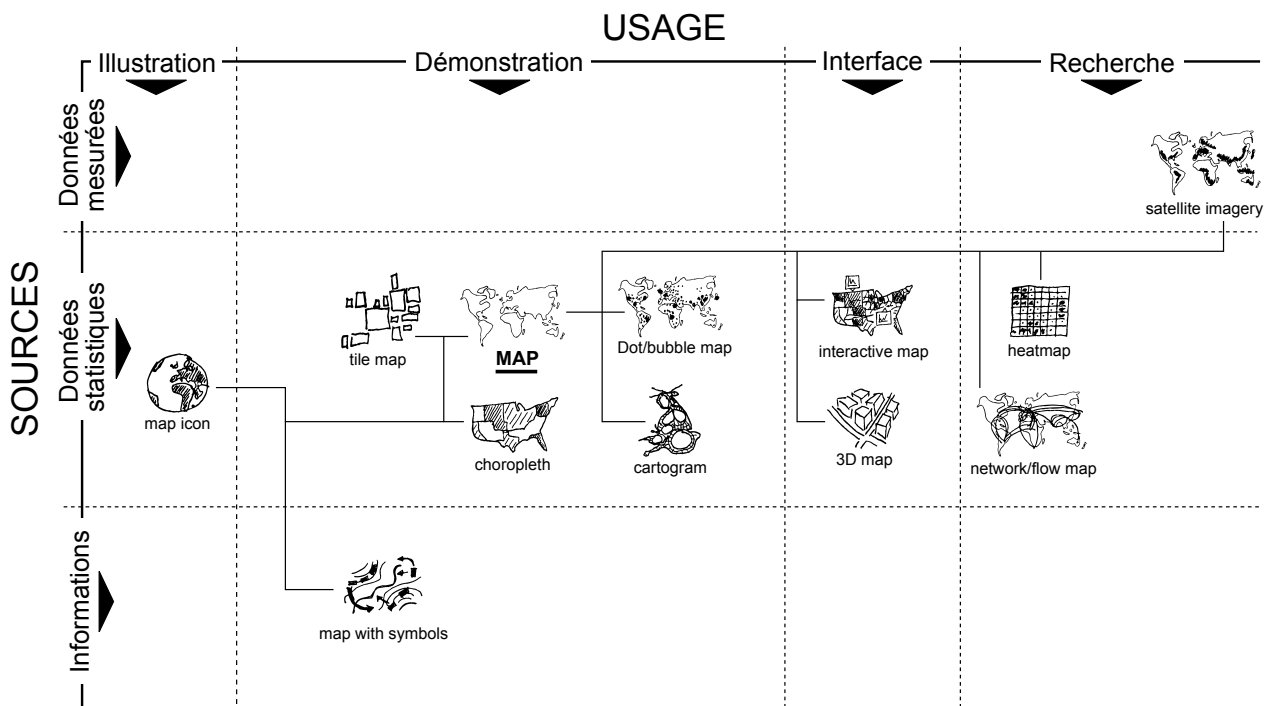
USAGE

Illustration

Démonstration

Interface

Recherche

SOURCES

Données mesurées

Données statistiques

Informations

satellite imagery

tile map

MAP

Dot/bubble map

interactive map

heatmap

map icon

choropleth

cartogram

3D map

network/flow map

map with symbols